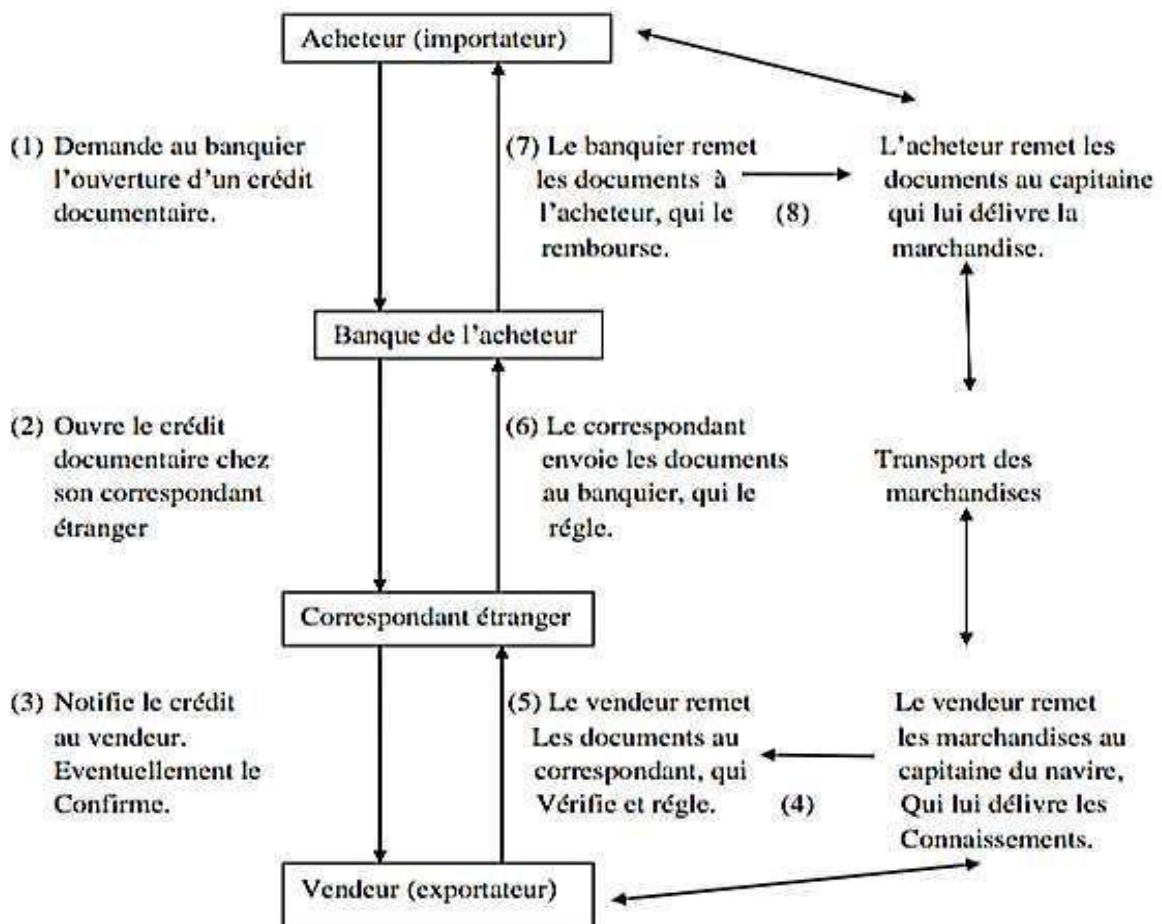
Acheteur (importateur)

(1) Demande au banquier l'ouverture d'un crédit documentaire.

(7) Le banquier remet les documents à l'acheteur, qui le rembourse.

(8)

L'acheteur remet les documents au capitaine qui lui délivre la marchandise.

Banque de l'acheteur

(2) Ouvre le crédit documentaire chez son correspondant étranger

(6) Le correspondant envoie les documents au banquier, qui le régle.

Transport des marchandises

Correspondant étranger

(3) Notifie le crédit au vendeur. Eventuellement le Confirme.

(5) Le vendeur remet Les documents au correspondant, qui Vérifie et régle.

(4)

Le vendeur remet les marchandises au capitaine du navire, Qui lui délivre les Connaissements.

Vendeur (exportateur)